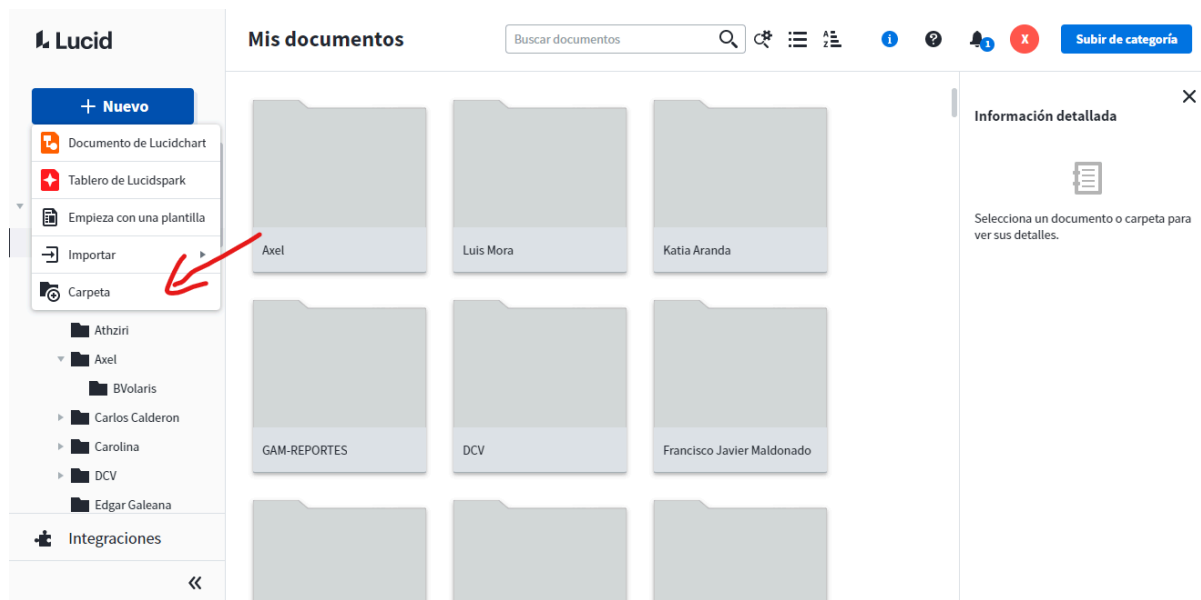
Lucid

Mis documentos

Buscar documentos

1

X

Subir de categoría

+ Nuevo

Documento de Lucidchart

Tablero de Lucidspark

Empieza con una plantilla

Importar

Carpeta

Athziri

Axel

BVolaris

Carlos Calderon

Carolina

DCV

Edgar Galeana

Integraciones

«

Axel

Luis Mora

Katia Aranda

GAM-REPORTES

DCV

Francisco Javier Maldonado

Información detallada

Selecciona un documento o carpeta para ver sus detalles.